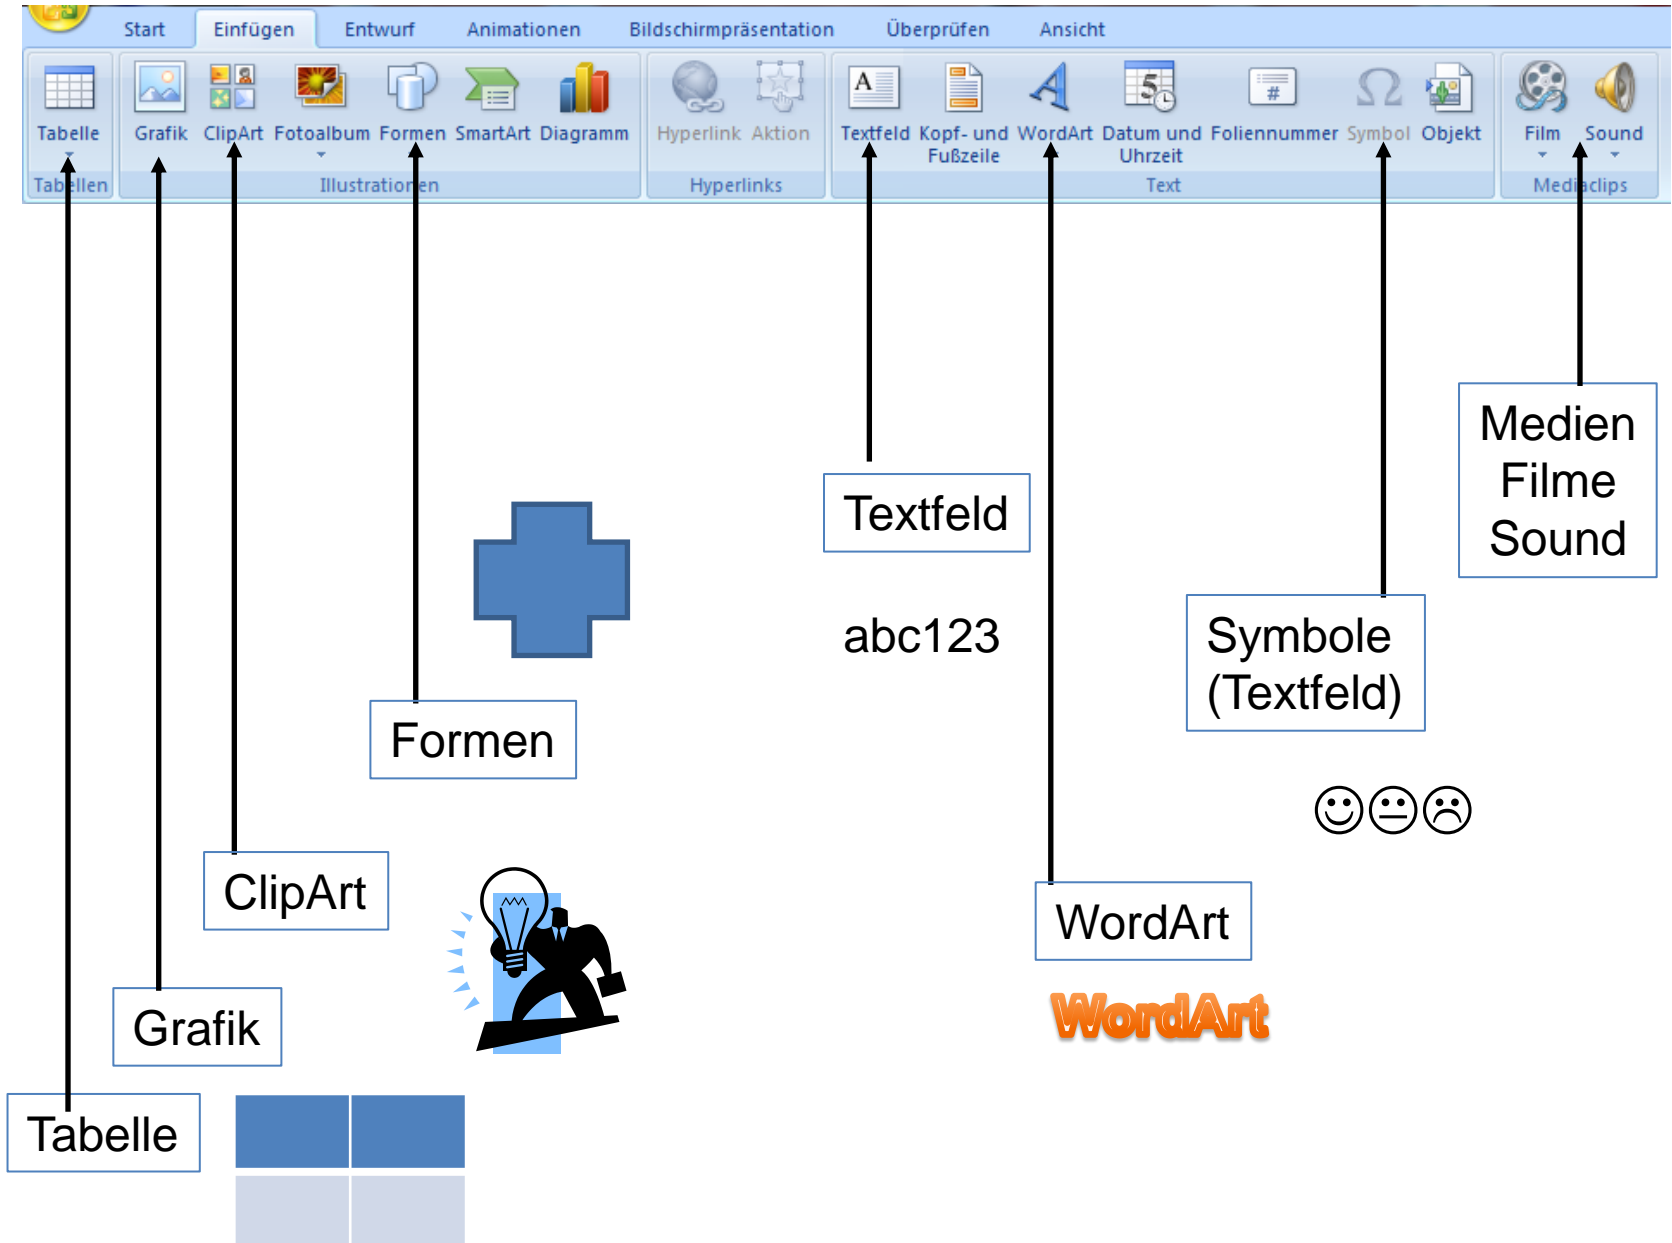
Start Einfügen Entwurf Animationen Bildschirmpräsentation Überprüfen Ansicht

Tabelle
Tabellen

Grafik ClipArt Fotoalbum Formen SmartArt Diagramm
Illustrationen

Hyperlink Aktion
Hyperlinks

Textfeld Kopf- und Fußzeile WordArt Datum und Uhrzeit Foliennummer Symbol Objekt
Text

Film Sound
Mediaclips

Medien Filme Sound

Textfeld

abc123

Symbole (Textfeld)

☺😐☹

Formen

ClipArt

WordArt

WordArt

Grafik

Tabelle